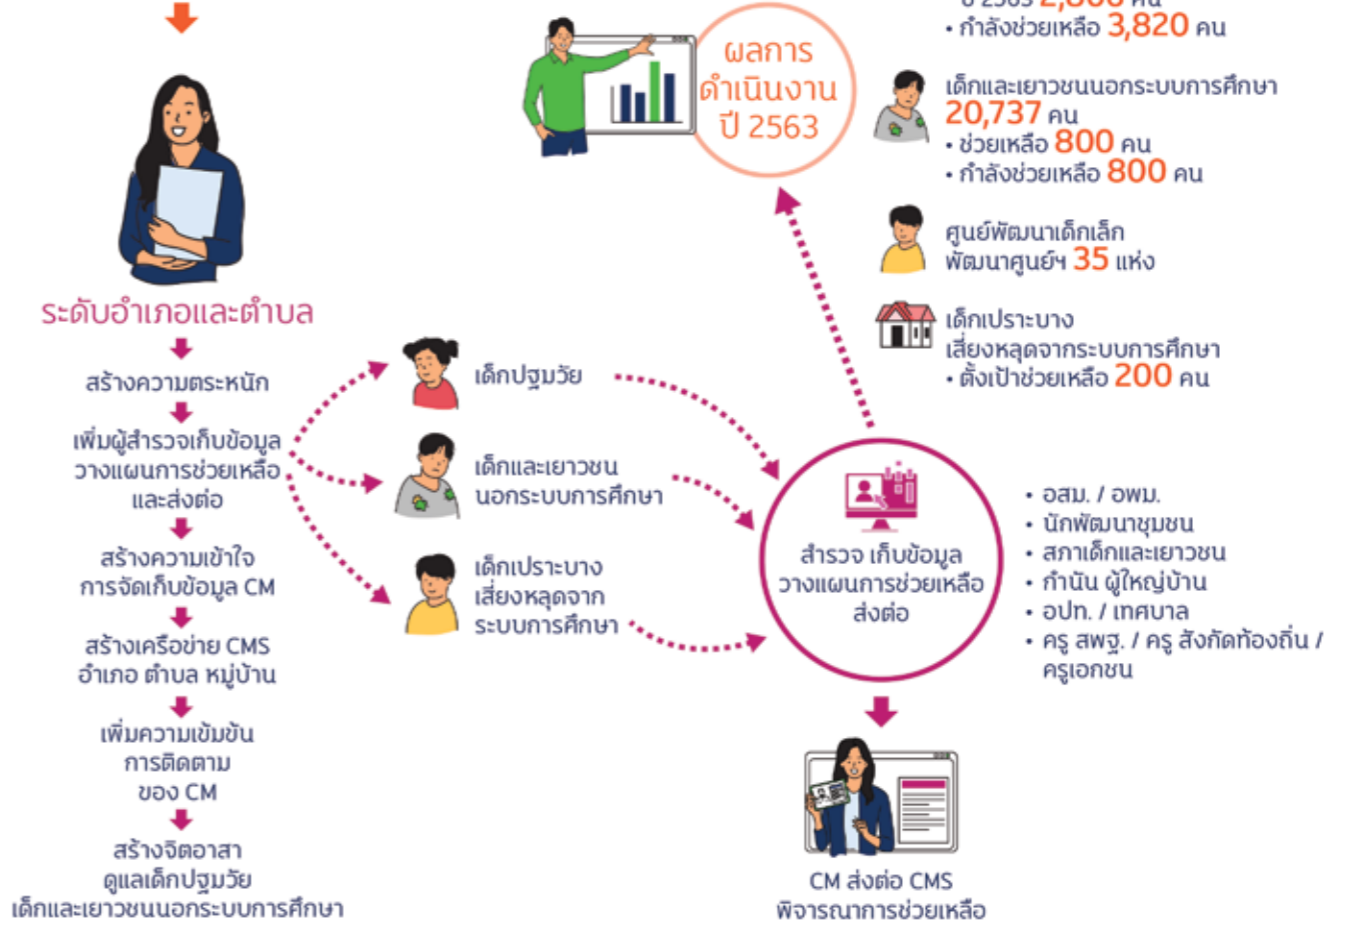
ระดับอำเภอและตำบล

สร้างความตระหนัก

เพิ่มผู้สำรวจเก็บข้อมูล วางแผนการช่วยเหลือ และส่งต่อ

สร้างความเข้าใจ การจัดเก็บข้อมูล CM

สร้างเครือข่าย CMS อำเภอ ตำบล หมู่บ้าน

เพิ่มความเข้มข้น การติดตาม ของ CM

สร้างจิตอาสา ดูแลเด็กปฐมวัย เด็กและเยาวชนนอกระบบการศึกษา

เด็กปฐมวัย

เด็กและเยาวชน นอกระบบการศึกษา

เด็กเปราะบาง เสี่ยงหลุดจาก ระบบการศึกษา

ผลการ ดำเนินงาน ปี 2563

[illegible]
• กำลังช่วยเหลือ 3,820 คน

เด็กและเยาวชนนอกระบบการศึกษา 20,737 คน
• ช่วยเหลือ 800 คน
• กำลังช่วยเหลือ 800 คน

ศูนย์พัฒนาเด็กเล็ก พัฒนาศูนย์ฯ 35 แห่ง

เด็กเปราะบาง เสี่ยงหลุดจากระบบการศึกษา
• ตั้งเป้าช่วยเหลือ 200 คน

สำรวจ เก็บข้อมูล วางแผนการช่วยเหลือ ส่งต่อ

• อสม. / อพม.
• นักพัฒนาชุมชน
• สภาเด็กและเยาวชน
• กำนัน ผู้ใหญ่บ้าน
• อปท. / เทศบาล
• ครู สพฐ. / ครู สังกัดท้องถิ่น / ครูเอกชน

CM ส่งต่อ CMS พิจารณาการช่วยเหลือ